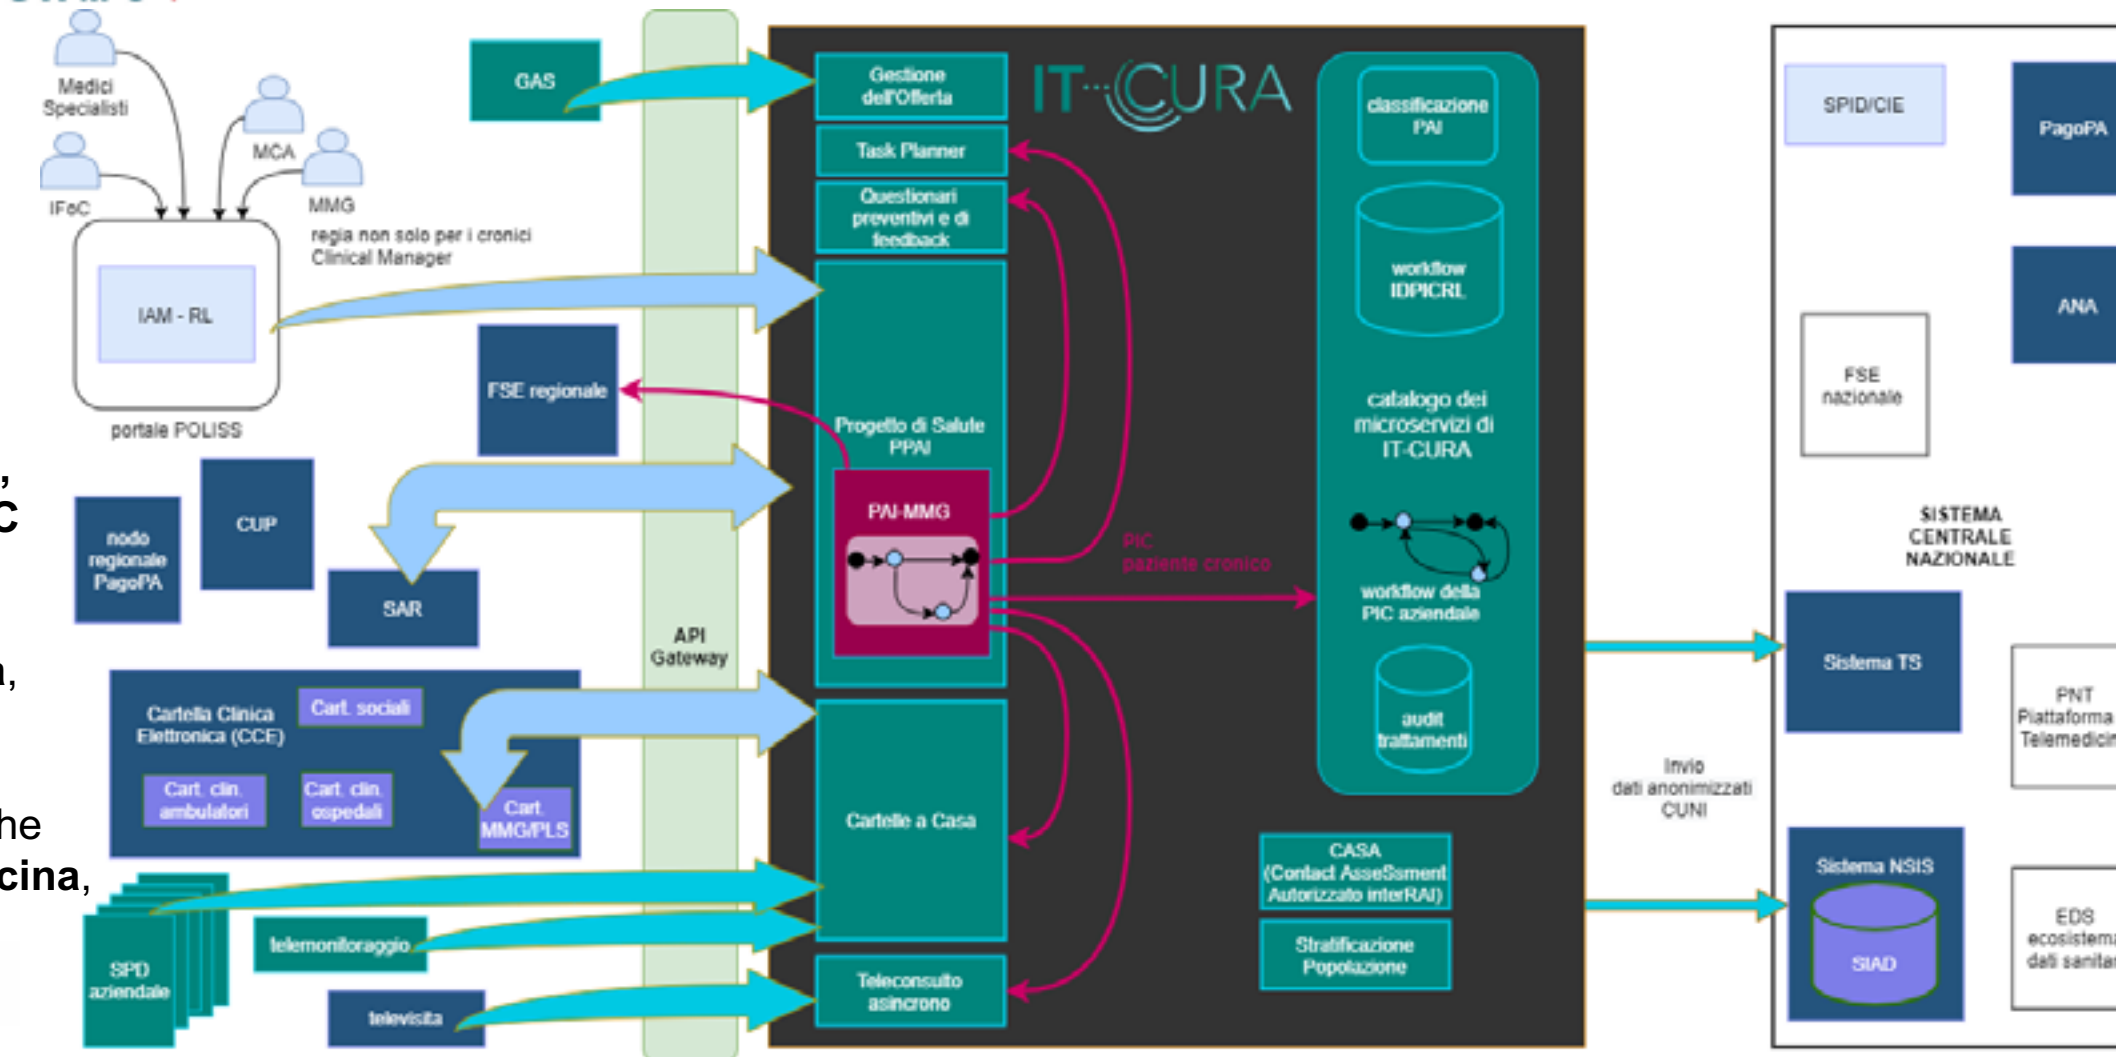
Medici Specialisti

MCA

IFeC

MMG

regia non solo per i cronici Clinical Manager

IAM - RL

portale POLISS

GAS

FSE regionale

nodo regionale PagoPA

CUP

SAR

Cartella Clinica Elettronica (CCE)

Cart. sociali

Cart. clin. ambulatori

Cart. clin. ospedali

Cart. MMG/PLS

SPD aziendale

telemonitoraggio

televisita

API Gateway

Gestione dell'Offerta

Task Planner

Questionari preventivi e di feedback

Progetto di Salute PPAI

PAI-MMG

Cartelle a Casa

Teleconsulto asincrono

IT-CURA

PIC paziente cronico

classificazione PAI

workflow IDPICRL

catalogo dei microservizi di IT-CURA

workflow della PIC aziendale

audit trattamenti

CASA (Contact AsseSsment Autorizzato interRAI)

Stratificazione Popolazione

Invio dati anonimizzati CUNI

SPID/CIE

PagoPA

ANA

FSE nazionale

SISTEMA CENTRALE NAZIONALE

Sistema TS

PNT Piattaforma Telemedici

Sistema NSIS

SIAD

EDS ecosistema dati sanita

,
C
a,
he
cina,